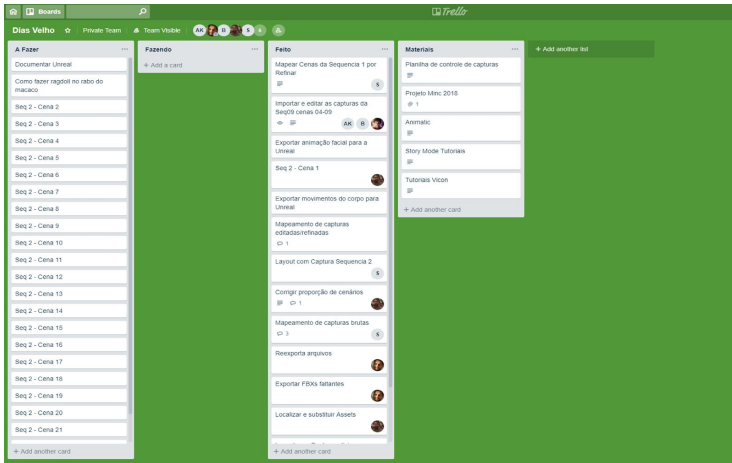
Boards
Trello
Dias Velho ☆ Private Team Team Visible AK B S 4

A Fazer ...
Documentar Unreal
Como fazer ragdoll no rabo do macaco
Seq 2 - Cena 2
Seq 2 - Cena 3
Seq 2 - Cena 4
Seq 2 - Cena 5
Seq 2 - Cena 6
Seq 2 - Cena 7
Seq 2 - Cena 8
Seq 2 - Cena 9
Seq 2 - Cena 10
Seq 2 - Cena 11
Seq 2 - Cena 12
Seq 2 - Cena 13
Seq 2 - Cena 14
Seq 2 - Cena 15
Seq 2 - Cena 16
Seq 2 - Cena 17
Seq 2 - Cena 18
Seq 2 - Cena 19
Seq 2 - Cena 20
Seq 2 - Cena 21
+ Add another card

Fazendo ...
+ Add a card

Feito ...
Mapear Cenas da Sequencia 1 por Refinar
S
Importar e editar as capturas da Seq09 cenas 04-09
AK B
Exportar animação facial para a Unreal
Seq 2 - Cena 1
Exportar movimentos do corpo para Unreal
Mapeamento de capturas editadas/refinadas
1
Layout com Captura Sequencia 2
S
Corrigir proporção de cenários
1
Mapeamento de capturas brutas
3
S
Reexporta arquivos
Exportar FBXs faltantes
Localizar e substituir Assets
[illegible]
+ Add another card

Materiais ...
Planilha de controle de capturas
Projeto Minc 2018
1
Animatic
Story Mode Tutoriais
Tutoriais Vicon
+ Add another card

+ Add another list